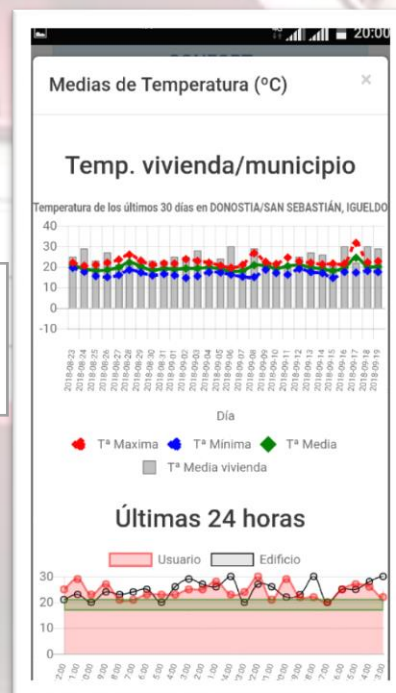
20:00

Medias de Temperatura (ºC)

×

Temp. vivienda/municipio

Temperatura de los últimos 30 días en DONOSTIA/SAN SEBASTIÁN, IGUELDO

40
30
20
10
0
-10

2018-08-23
2018-08-24
2018-08-25
2018-08-26
2018-08-27
2018-08-28
2018-08-29
2018-08-30
2018-08-31
2018-09-01
2018-09-02
2018-09-03
2018-09-04
2018-09-05
2018-09-06
2018-09-07
2018-09-08
2018-09-09
2018-09-10
2018-09-11
2018-09-12
2018-09-13
2018-09-14
2018-09-15
2018-09-16
2018-09-17
2018-09-18
2018-09-19

Día

Tª Maxima
Tª Minima
Tª Media
Tª Media vivienda

Últimas 24 horas

Usuario
Edificio

30
20
10
0

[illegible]